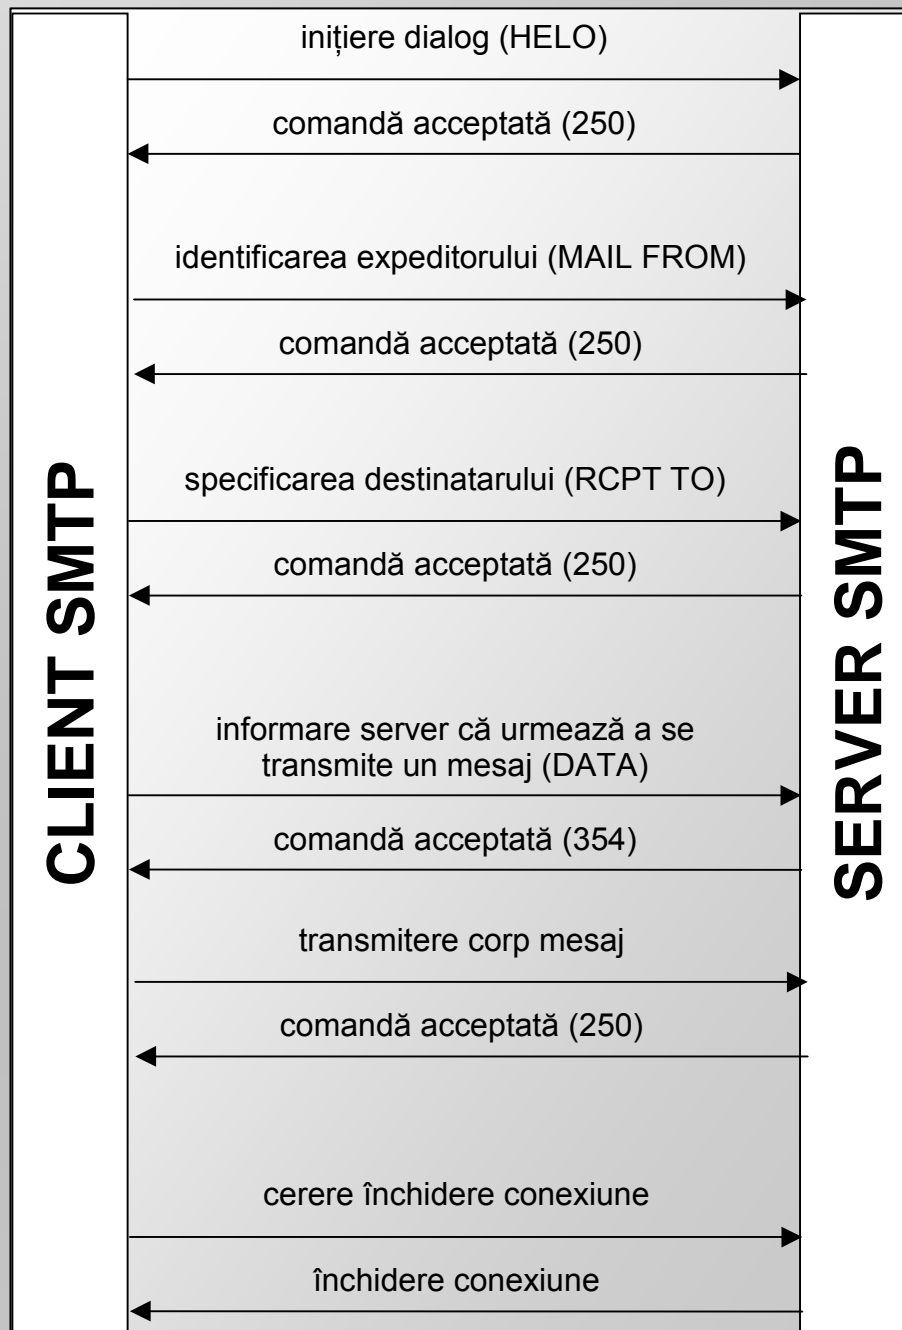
CLIENT SMTP

inițiere dialog (HELO)

comandă acceptată (250)

identificarea expeditorului (MAIL FROM)

comandă acceptată (250)

specificarea destinatarului (RCPT TO)

comandă acceptată (250)

informare server că urmează a se transmite un mesaj (DATA)

comandă acceptată (354)

transmitere corp mesaj

comandă acceptată (250)

cerere închidere conexiune

închidere conexiune

SERVER SMTP